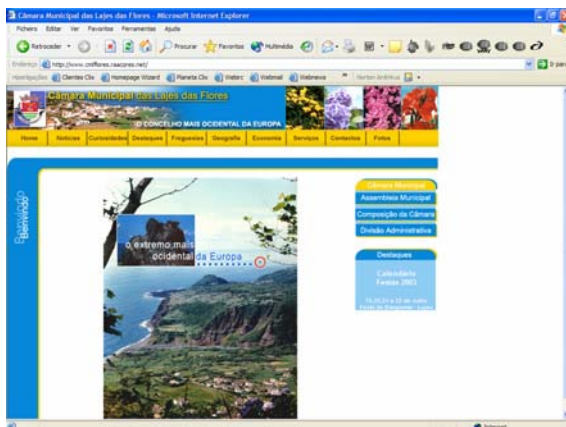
Câmara Municipal das Lajes das Flores - Microsoft Internet Explorer

Ficheiro Editar Ver Favoritos Ferramentas Ajuda

Retroceder Procurar Favoritos Multimédia

Endereço http://www.cmflores.raacores.net/

Ir para

Clientes Clix Homepage Wizard Planeta Clix Webtec Webmail Webnews Norton AntiVirus

Câmara Municipal das Lajes das Flores

O CONCELHO MAIS OCIDENTAL DA EUROPA

Home Notícias Curiosidades Destaques Freguesias Geografia Economia Serviços Contactos Fotos

Bem-vindo

o extremo mais ocidental da Europa

Câmara Municipal

Assembleia Municipal

Composição da Câmara

Divisão Administrativa

Destaques

Calendário Festas 2003

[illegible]

Internet